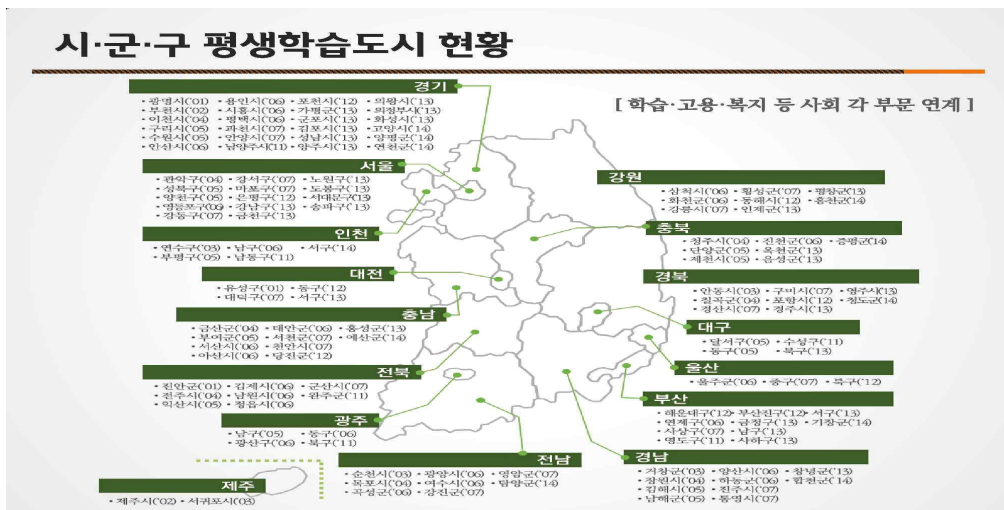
시·군·구 평생학습도시 현황

[ 학습·고용·복지 등 사회 각 부문 연계 ]

경기
• 광명시('01) • 용인시('06) • 포천시('12) • 의왕시('13)
• 부천시('02) • 시흥시('06) • 가평군('13) • 의정부시('13)
• 이천시('04) • 평택시('06) • 군포시('13) • 화성시('13)
• 구리시('05) • 과천시('07) • 김포시('13) • 고양시('14)
• 수원시('05) • 안양시('07) • 성남시('13) • 양평군('14)
• 안산시('06) • 남양주시('11) • 양주시('13) • 연천군('14)

서울
• 관악구('04) • 강서구('07) • 노원구('13)
• 성북구('05) • 마포구('07) • 도봉구('13)
• 양천구('05) • 은평구('12) • 서대문구('13)
• 영등포구('06) • 강남구('13) • 송파구('13)
• 강동구('07) • 금천구('13)

인천
• 연수구('03) • 남구('06) • 서구('14)
• 부평구('05) • 남동구('11)

대전
• 유성구('01) • 동구('12)
• 대덕구('07) • 서구('13)

충남
• 금산군('04) • 태안군('06) • 홍성군('13)
• 부여군('05) • 서천군('07) • 예산군('14)
• 서산시('06) • 천안시('07)
• 아산시('06) • 당진군('12)

전북
• 진안군('01) • 김제시('06) • 군산시('07)
• 전주시('04) • 남원시('06) • 완주군('11)
• 익산시('05) • 정읍시('06)

광주
• 남구('05) • 동구('06)
• 광산구('06) • 북구('11)

전남
• 순천시('03) • 광양시('06) • 영암군('07)
• 목포시('04) • 여수시('06) • 담양군('14)
• 곡성군('06) • 강진군('07)

제주
• 제주시('02) • 서귀포시('03)

강원
• 삼척시('06) • 횡성군('07) • 평창군('13)
• 화천군('06) • 동해시('12) • 홍천군('14)
• 강릉시('07) • 인제군('13)

충북
• 청주시('04) • 진천군('06) • 증평군('14)
• 단양군('05) • 옥천군('13)
• 제천시('05) • 음성군('13)

경북
• 안동시('03) • 구미시('07) • 영주시('13)
• 칠곡군('04) • 포항시('12) • 청도군('14)
• 경산시('07) • 경주시('13)

대구
• 달서구('05) • 수성구('11)
• 동구('05) • 북구('13)

울산
• 울주군('06) • 중구('07) • 북구('12)

부산
• 해운대구('12) • 부산진구('12) • 서구('13)
• 연제구('06) • 금정구('13) • 기장군('14)
• 사상구('07) • 남구('13)
• 영도구('11) • 사하구('13)

경남
• 거창군('03) • 양산시('06) • 창녕군('13)
• 창원시('04) • 하동군('06) • 합천군('14)
• 김해시('05) • 진주시('07)
• 남해군('05) • 통영시('07)